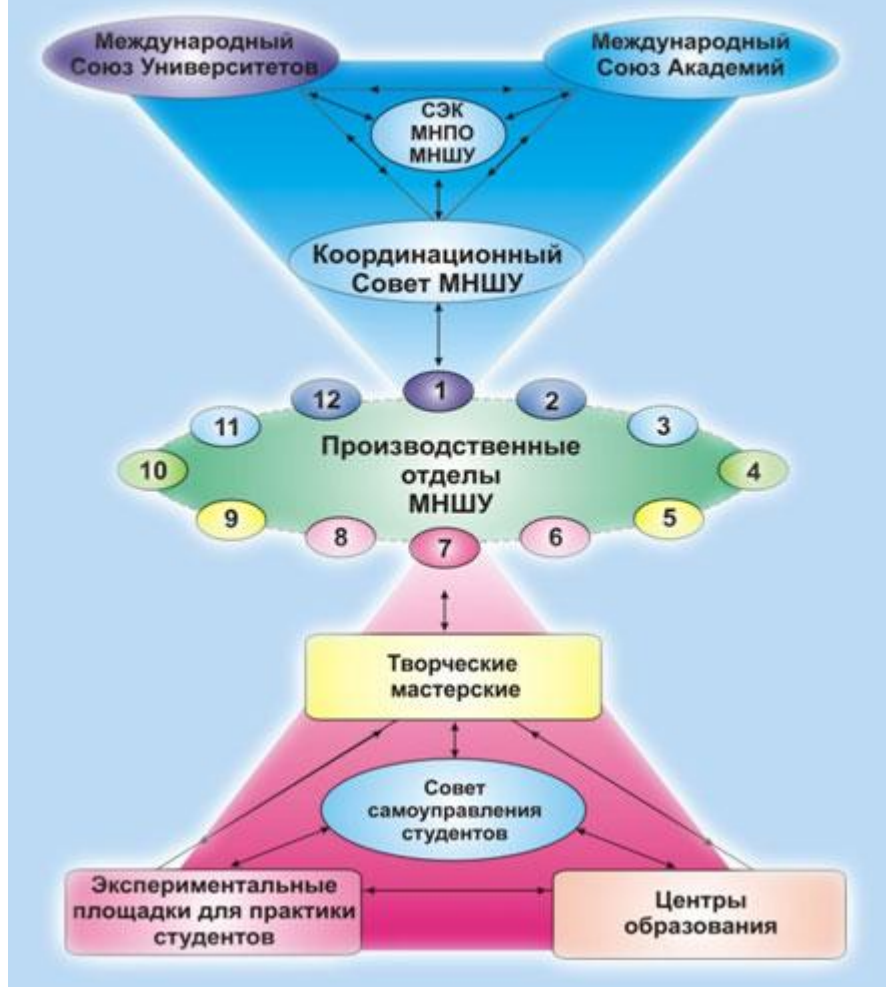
Международный Союз Университетов

Международный Союз Академий

СЭК МНПО МНШУ

Координационный Совет МНШУ

1

2

3

4

5

6

7

8

9

10

11

12

Производственные отделы МНШУ

Творческие мастерские

Совет самоуправления студентов

Экспериментальные площадки для практики студентов

Центры образования